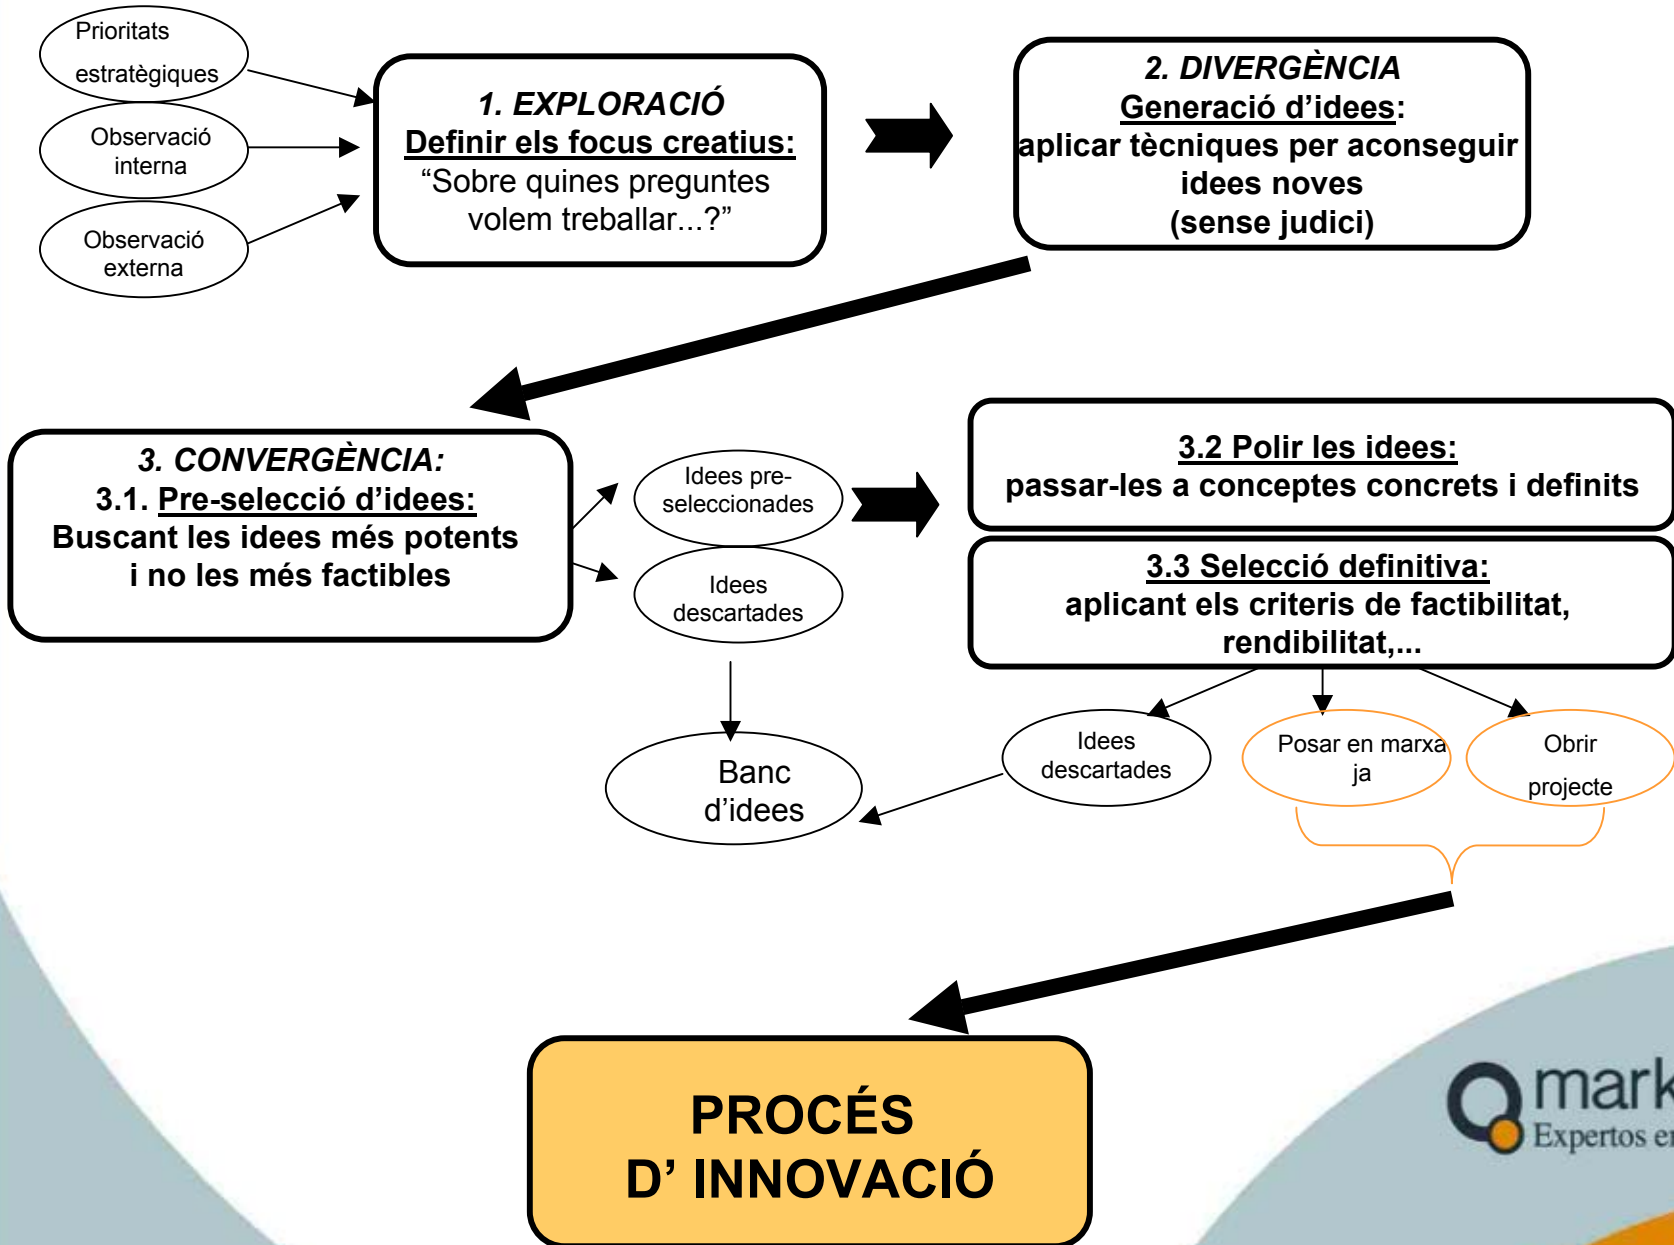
Prioritats estratègiques

Observació interna

Observació externa

1. EXPLORACIÓ
Definir els focus creatius:
“Sobre quines preguntes volem treballar...?”

2. DIVERGÈNCIA
Generació d’idees:
aplicar tècniques per aconseguir idees noves
(sense judici)

3. CONVERGÈNCIA:
3.1. Pre-selecció d’idees:
Buscant les idees més potents i no les més factibles

Idees pre-seleccionades

Idees descartades

3.2 Polir les idees:
passar-les a conceptes concrets i definits

3.3 Selecció definitiva:
aplicant els criteris de factibilitat, rendibilitat,...

Banc d’idees

Idees descartades

Posar en marxa ja

Obrir projecte

PROCÉS
D’ INNOVACIÓ

mark
Expertos e